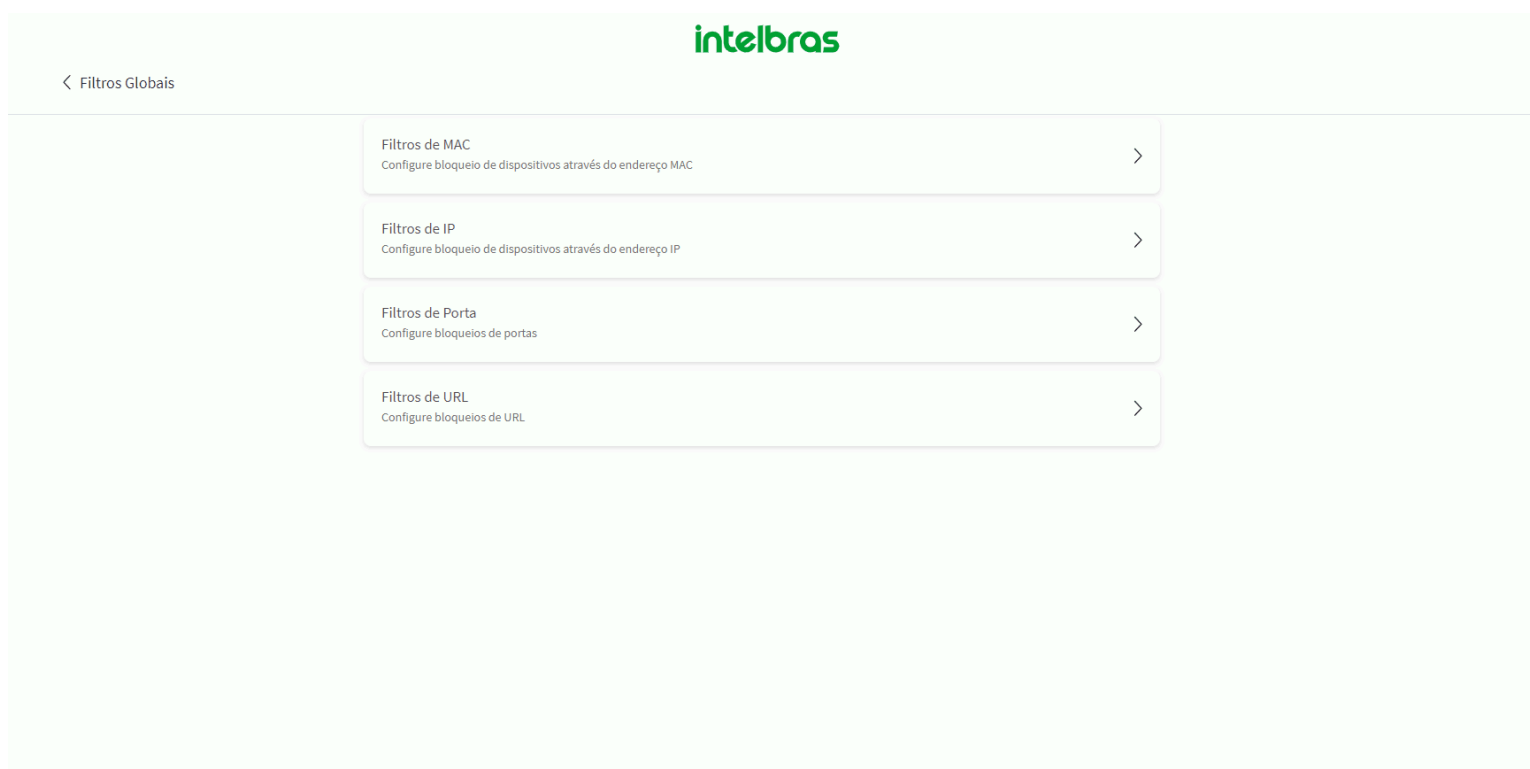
intelbras

< Filtros Globais

Filtros de MAC
Configure bloqueio de dispositivos através do endereço MAC

Filtros de IP
Configure bloqueio de dispositivos através do endereço IP

Filtros de Porta
Configure bloqueios de portas

Filtros de URL
Configure bloqueios de URL